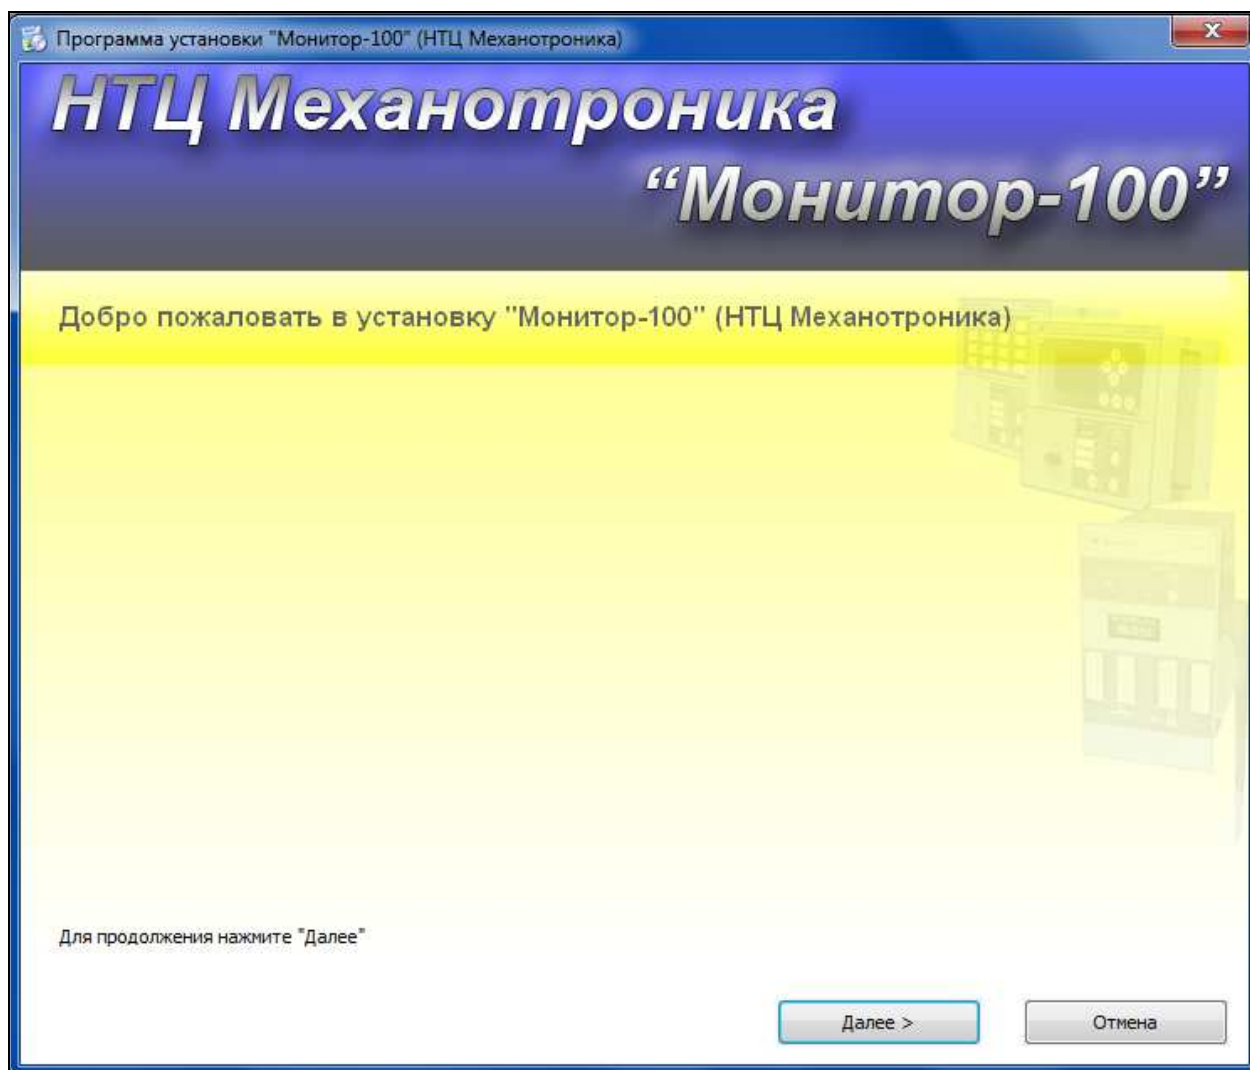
Программа установки "Монитор-100" (НТЦ Механотроника)

X

НТЦ Механотроника

“Монитор-100”

Добро пожаловать в установку "Монитор-100" (НТЦ Механотроника)

Для продолжения нажмите "Далее"

Далее >

Отмена